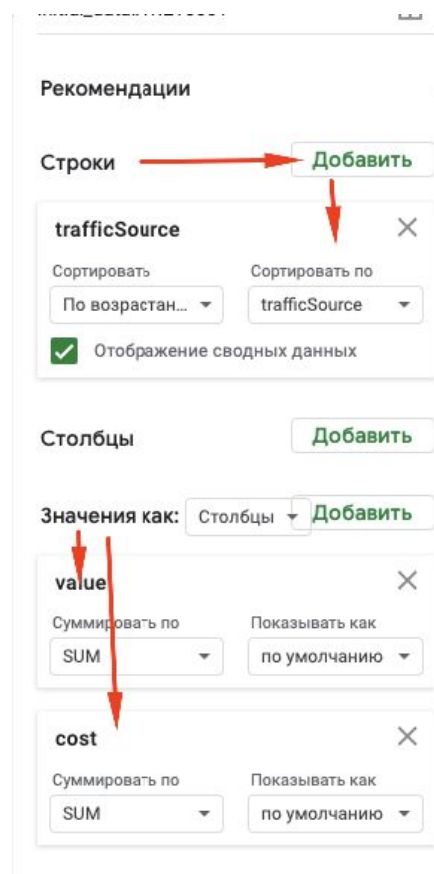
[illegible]

Рекомендации

Строки

Добавить

trafficSource

Сортировать

По возрастан...

Сортировать по

trafficSource

Отображение сводных данных

Столбцы

Добавить

Значения как:

Столбцы

Добавить

value

Суммировать по

SUM

Показывать как

по умолчанию

cost

Суммировать по

SUM

Показывать как

по умолчанию